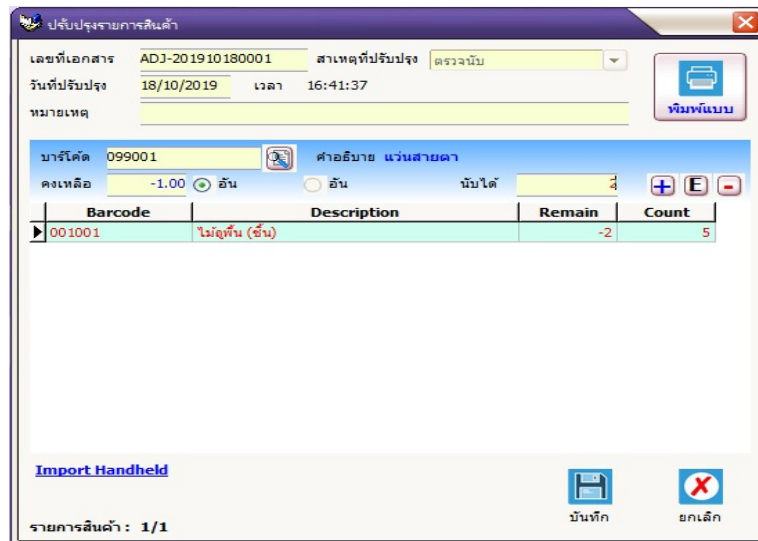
ปรับปรุงรายการสินค้า

เลขที่เอกสาร ADJ-201910180001 สาเหตุที่ปรับปรุง ตรวจนับ

วันที่ปรับปรุง 18/10/2019 เวลา 16:41:37

หมายเหตุ

พิมพ์แบบ

บาร์โค้ด 099001 คำอธิบาย แว่นสายตา

คงเหลือ -1.00 อัน อัน นับได้ 4

+ E -

| Barcode | Description | Remain | Count |
|---|---|---|---|
| 001001 | ไม้ถูพื้น (ชิ้น) | -2 | 5 |

Import Handheld

บันทึก ยกเลิก

รายการสินค้า : 1/1